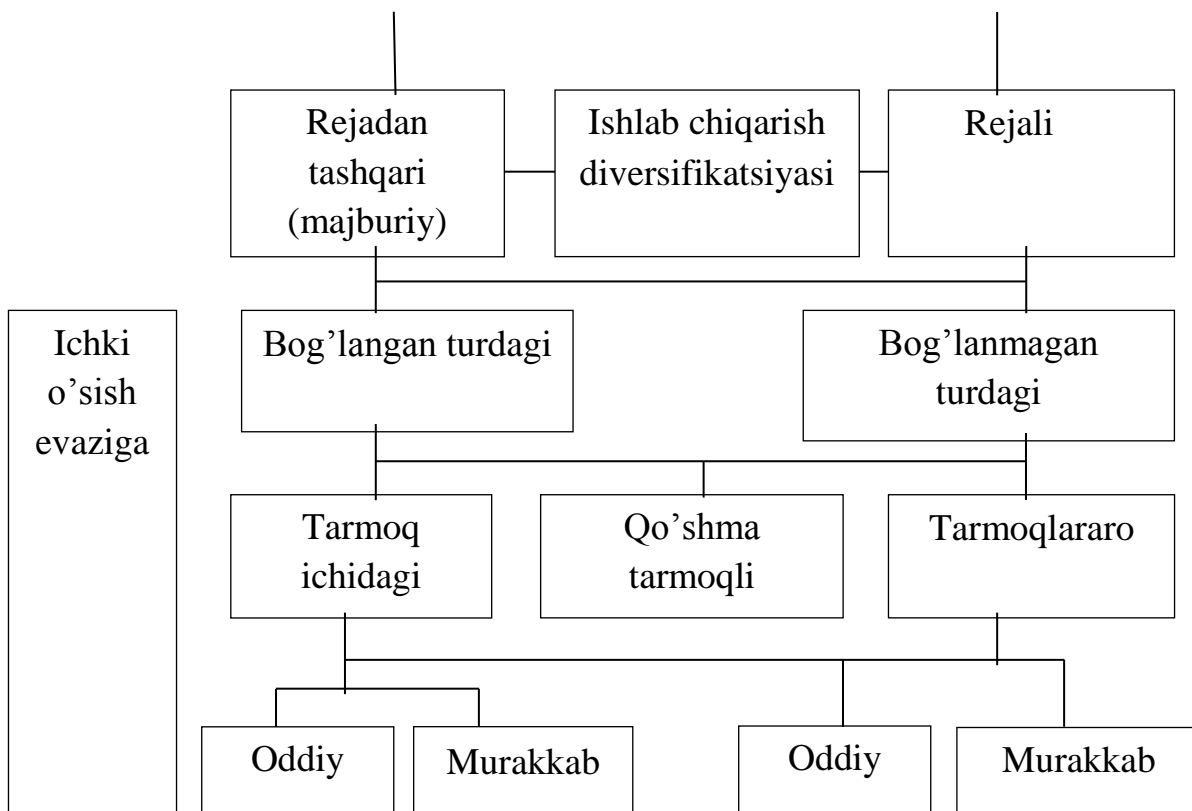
Rejadan tashqari (majburiy)

Ishlab chiqarish diversifikatsiyasi

Rejali

Ichki o’sish evaziga

Bog’langan turdagi

Bog’lanmagan turdagi

Tarmoq ichidagi

Qo’shma tarmoqli

Tarmoqlararo

Oddiy

Murakkab

Oddiy

Murakkab